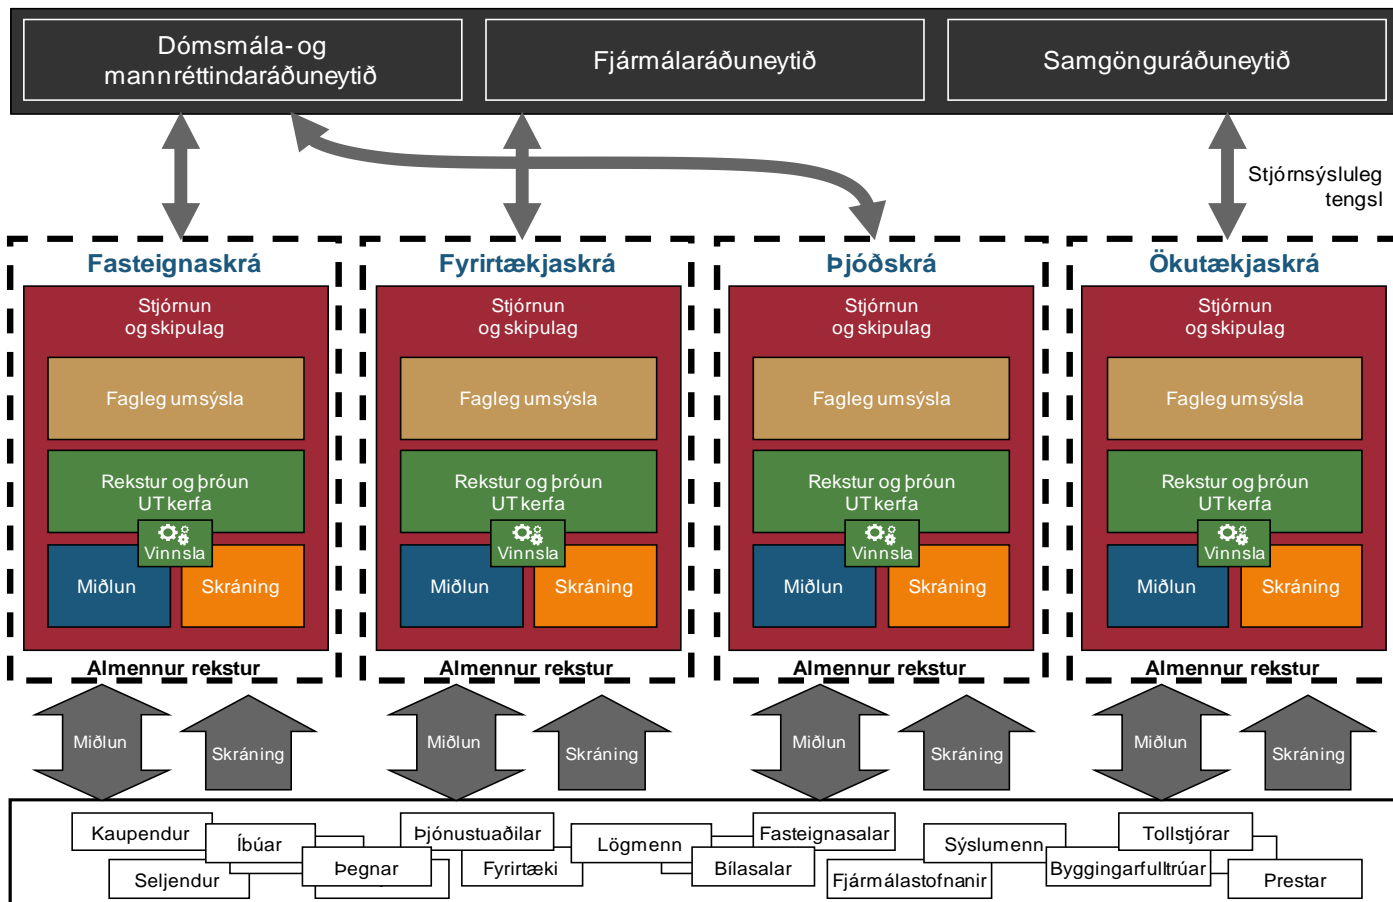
Dómsmála- og mannréttindaráðuneytið

Fjármálaráðuneytið

Samgönguráðuneytið

Stjórnsýsluleg tengsl

Fasteignaskrá

Stjórnun og skipulag

Fagleg umsýsla

Rekstur og þróun UT kerfa

Vinnsla

Miðlun

Skráning

Almennur rekstur

Fyrirtækjaskrá

Stjórnun og skipulag

Fagleg umsýsla

Rekstur og þróun UT kerfa

Vinnsla

Miðlun

Skráning

Almennur rekstur

Þjóðskrá

Stjórnun og skipulag

Fagleg umsýsla

Rekstur og þróun UT kerfa

Vinnsla

Miðlun

Skráning

Almennur rekstur

Ökutækjaskrá

Stjórnun og skipulag

Fagleg umsýsla

Rekstur og þróun UT kerfa

Vinnsla

Miðlun

Skráning

Almennur rekstur

Miðlun

Skráning

Miðlun

Skráning

Miðlun

Skráning

Miðlun

Skráning

Kaupendur

Íbúar

Seljendur

Þegnar

Þjónustuaðilar

Fyrirtæki

Lögmenn

Fasteignasalar

Bílasalar

Sýslumenn

Fjármálastofnanir

Tollstjórar

Byggingarfulltrúar

Prestar